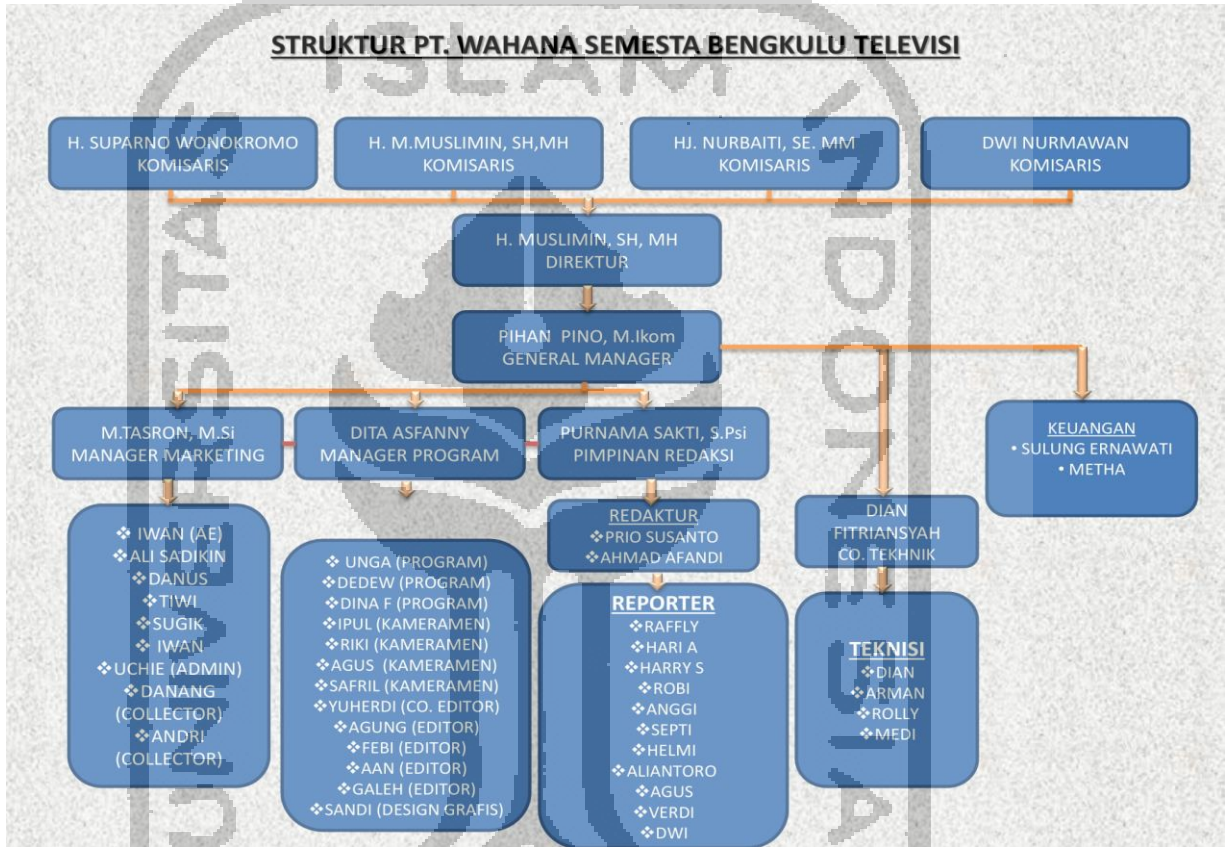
STRUKTUR PT. WAHANA SEMESTA BENGKULU TELEVISI

H. SUPARNO WONOKROMO
KOMISARIS

H. M.MUSLIMIN, SH,MH
KOMISARIS

HJ. NURBAITI, SE. MM
KOMISARIS

DWI NURMAWAN
KOMISARIS

H. MUSLIMIN, SH, MH
DIREKTUR

PIHAN PINO, M.Ikom
GENERAL MANAGER

M.TASRON, M.Si
MANAGER MARKETING

DITA ASFANNY
MANAGER PROGRAM

PURNAMA SAKTI, S.Psi
PIMPINAN REDAKSI

KEUANGAN
• SULUNG ERNAWATI
• METHA

❖ IWAN (AE)
❖ ALI SADIKIN
❖ DANUS
❖ TIWI
❖ SUGIK
❖ IWAN
❖ UCHIE (ADMIN)
❖ DANANG (COLLECTOR)
❖ ANDRI (COLLECTOR)

❖ UNGA (PROGRAM)
❖ DEDEW (PROGRAM)
❖ DINA F (PROGRAM)
❖ IPUL (KAMERAMEN)
❖ RIKI (KAMERAMEN)
❖ AGUS (KAMERAMEN)
❖ SAFRIL (KAMERAMEN)
❖ YUHERDI (CO. EDITOR)
❖ AGUNG (EDITOR)
❖ FEBI (EDITOR)
❖ AAN (EDITOR)
❖ GALEH (EDITOR)
❖ SANDI (DESIGN GRAFIS)

REDAKTUR
❖ PRIO SUSANTO
❖ AHMAD AFANDI

REPORTER
❖ RAFFLY
❖ HARI A
❖ HARRY S
❖ ROBI
❖ ANGGI
❖ SEPTI
❖ HELMI
❖ ALIANTORO
❖ AGUS
❖ VERDI
❖ DWI

DIAN FITRIANSYAH
CO. TEKHNIK

TEKNISI
❖ DIAN
❖ ARMAN
❖ ROLLY
❖ MEDI